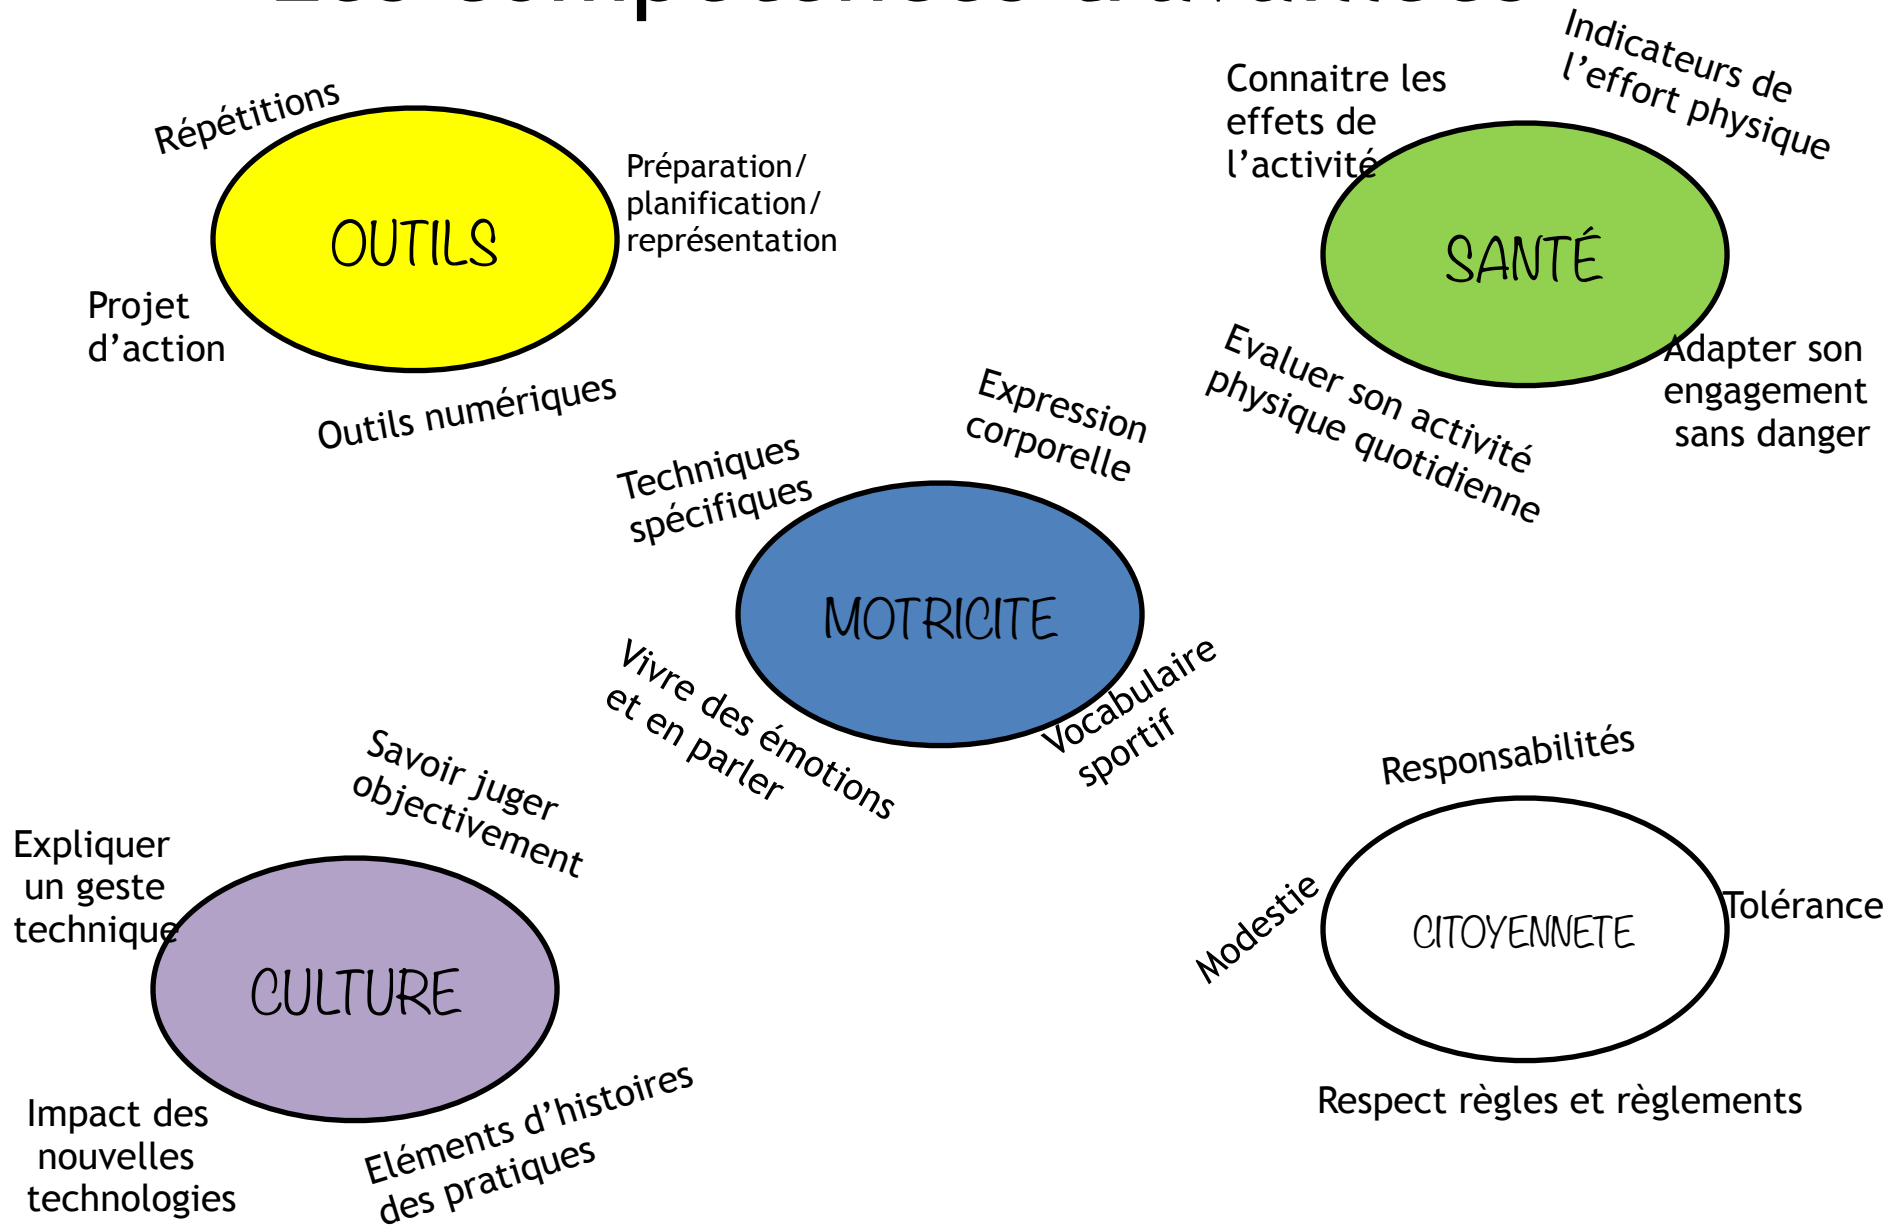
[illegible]

Répétitions

OUTILS

Préparation/ planification/ représentation

Projet d'action

Outils numériques

Connaitre les effets de l'activité

Indicateurs de l'effort physique

SANTÉ

Evaluer son activité physique quotidienne

Adapter son engagement sans danger

Expression corporelle

Techniques spécifiques

MOTRICITE

Vivre des émotions et en parler

Vocabulaire sportif

Savoir juger objectivement

Expliquer un geste technique

CULTURE

Impact des nouvelles technologies

Eléments d'histoires des pratiques

Responsabilités

Modestie

CITOYENNETE

Tolérance

Respect règles et règlements